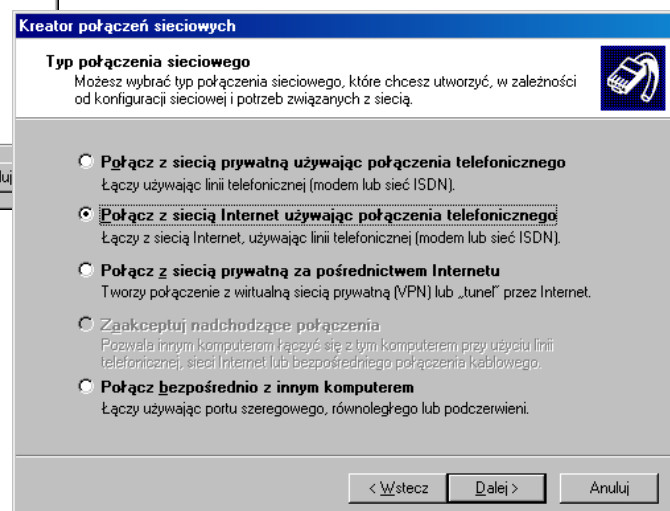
Kreator połączeń sieciowych

Typ połączenia sieciowego
Możesz wybrać typ połączenia sieciowego, które chcesz utworzyć, w zależności od konfiguracji sieciowej i potrzeb związanych z siecią.

Połącz z siecią prywatną używając połączenia telefonicznego
Łączy używając linii telefonicznej (modem lub sieć ISDN).

Połącz z siecią Internet używając połączenia telefonicznego
Łączy z siecią Internet, używając linii telefonicznej (modem lub sieć ISDN).

Połącz z siecią prywatną za pośrednictwem Internetu
Tworzy połączenie z wirtualną siecią prywatną (VPN) lub „tunel" przez Internet.

Zaakceptuj nadchodzące połączenia
Pozwala innym komputerom łączyć się z tym komputerem przy użyciu linii telefonicznej, sieci Internet lub bezpośredniego połączenia kablowego.

Połącz bezpośrednio z innym komputerem
Łączy używając portu szeregowego, równoległego lub podczerwieni.

< Wstecz
Dalej >
Anuluj

Anuluj